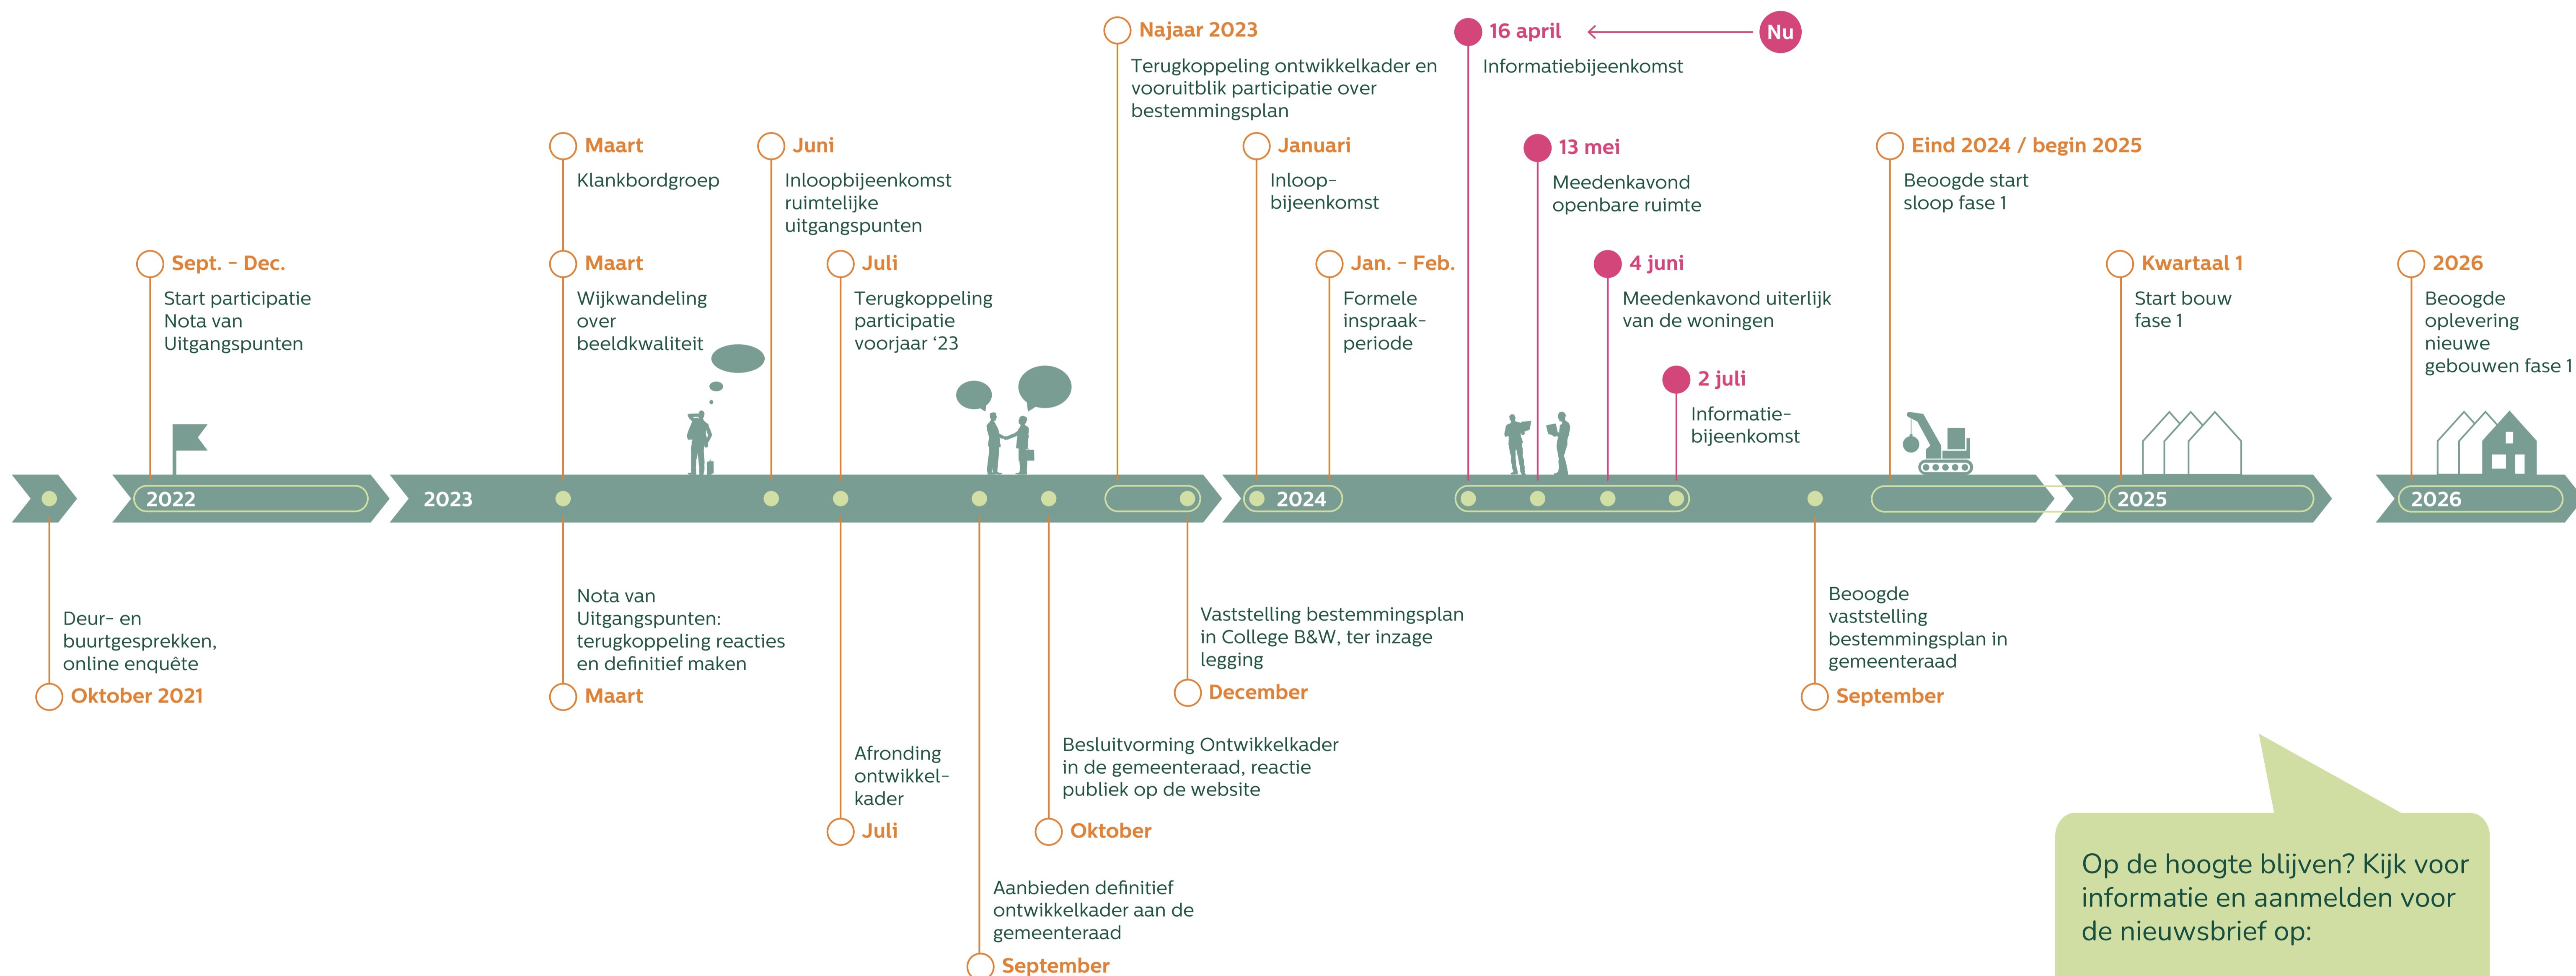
Najaar 2023
Terugkoppeling ontwikkelkader en vooruitblik participatie over bestemmingsplan

16 april
Nu
Informatiebijeenkomst

Maart
Klankbordgroep

Juni
Inloopbijeenkomst ruimtelijke uitgangspunten

Januari
Inloop-bijeenkomst

13 mei
Meedenkavond openbare ruimte

Eind 2024 / begin 2025
Beoogde start sloop fase 1

Sept. - Dec.
Start participatie Nota van Uitgangspunten

Maart
Wijkwandeling over beeldkwaliteit

Juli
Terugkoppeling participatie voorjaar '23

Jan. - Feb.
Formele inspraak-periode

4 juni
Meedenkavond uiterlijk van de woningen

Kwartaal 1
Start bouw fase 1

2026
Beoogde oplevering nieuwe gebouwen fase 1

2 juli
Informatie-bijeenkomst

2022
2023
2024
2025
2026

Deur- en buurtgesprekken, online enquête
Oktober 2021

Nota van Uitgangspunten: terugkoppeling reacties en definitief maken
Maart

Vaststelling bestemmingsplan in College B&W, ter inzage legging
December

Beoogde vaststelling bestemmingsplan in gemeenteraad
September

Afronding ontwikkel-kader
Juli

Besluitvorming Ontwikkelkader in de gemeenteraad, reactie publiek op de website
Oktober

Aanbieden definitief ontwikkelkader aan de gemeenteraad
September

Op de hoogte blijven? Kijk voor informatie en aanmelden voor de nieuwsbrief op: